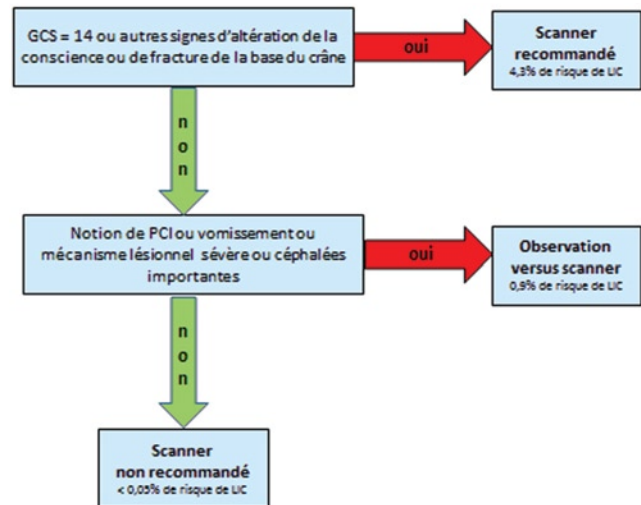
GCS = 14 ou autres signes d'altération de la conscience ou de fracture de la base du crâne

oui

Scanner recommandé
4,3% de risque de LIC

non

Notion de PCI ou vomissement ou mécanisme lésionnel sévère ou céphalées importantes

oui

Observation versus scanner
0,9% de risque de LIC

non

Scanner non recommandé
< 0,05% de risque de LIC